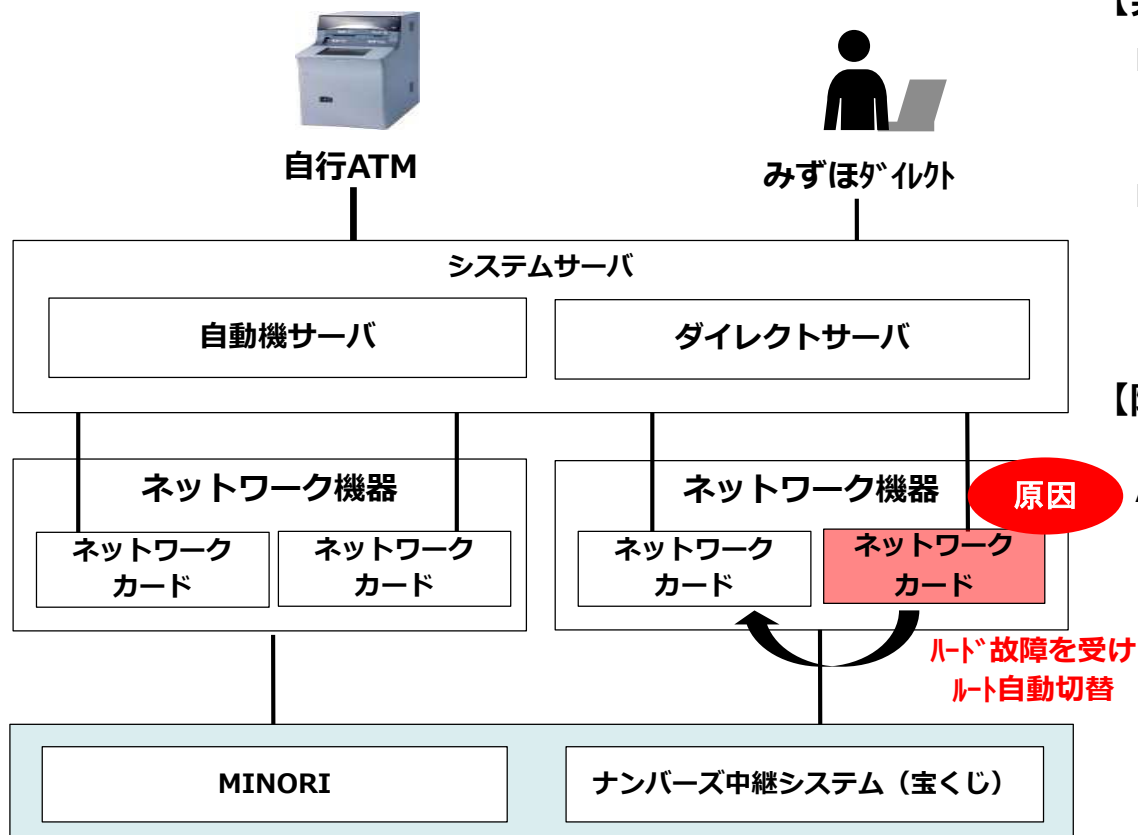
自行ATM

みずほﾀﾞｲﾚｸﾄ

システムサーバ

自動機サーバ

ダイレクトサーバ

ネットワーク機器

ネットワークカード

ネットワークカード

ネットワーク機器

原因

ネットワークカード

ネットワークカード

ﾊｰﾄﾞ故障を受け
ﾙｰﾄ自動切替

MINORI

ナンバーズ中継システム（宝くじ）

【

【

/